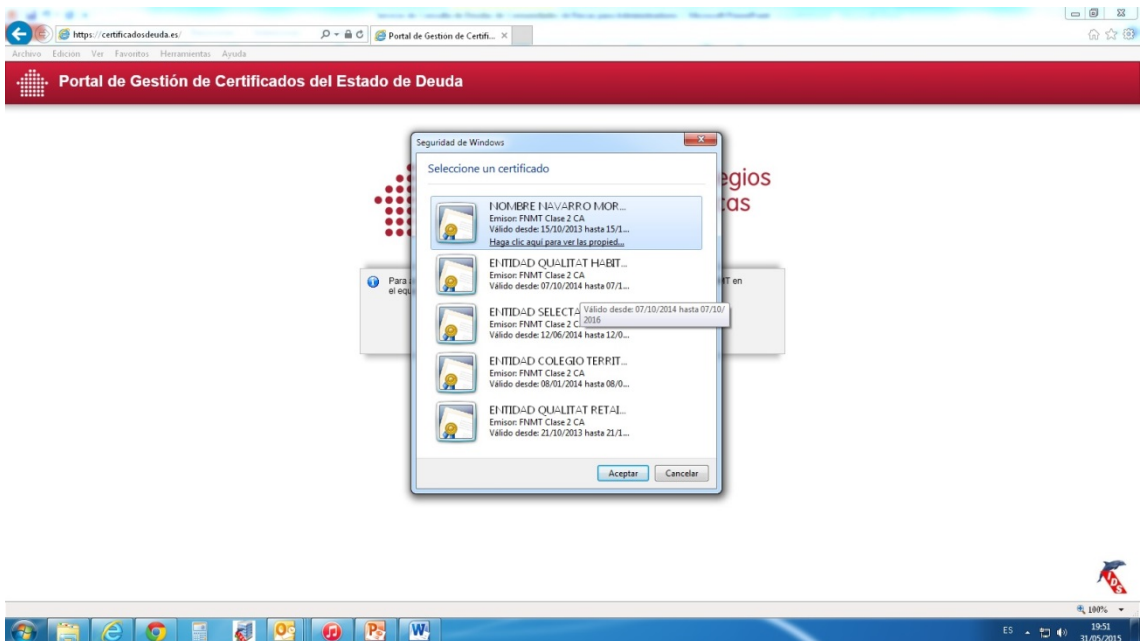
https://certificadosdeuda.es/
Portal de Gestión de Certifi... ×
Archivo Edición Ver Favoritos Herramientas Ayuda

Portal de Gestión de Certificados del Estado de Deuda

Seguridad de Windows

Seleccione un certificado

NOMBRE NAVARRO MOR...
Emisor: FNMT Clase 2 CA
Válido desde: 15/10/2013 hasta 15/1...
Haga clic aquí para ver las propied...

ENTIDAD QUALITAT HABIT...
Emisor: FNMT Clase 2 CA
Válido desde: 07/10/2014 hasta 07/1...

ENTIDAD SELECTA
Emisor: FNMT Clase 2 C
Válido desde: 12/06/2014 hasta 12/0...

Válido desde: 07/10/2014 hasta 07/10/2016

ENTIDAD COLEGIO TERRIT...
Emisor: FNMT Clase 2 CA
Válido desde: 08/01/2014 hasta 08/0...

ENTIDAD QUALITAT RETAI...
Emisor: FNMT Clase 2 CA
Válido desde: 21/10/2013 hasta 21/1...

Aceptar Cancelar

egios
tas

Para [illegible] el equ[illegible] MT en

100%
ES 19:51 31/05/2015